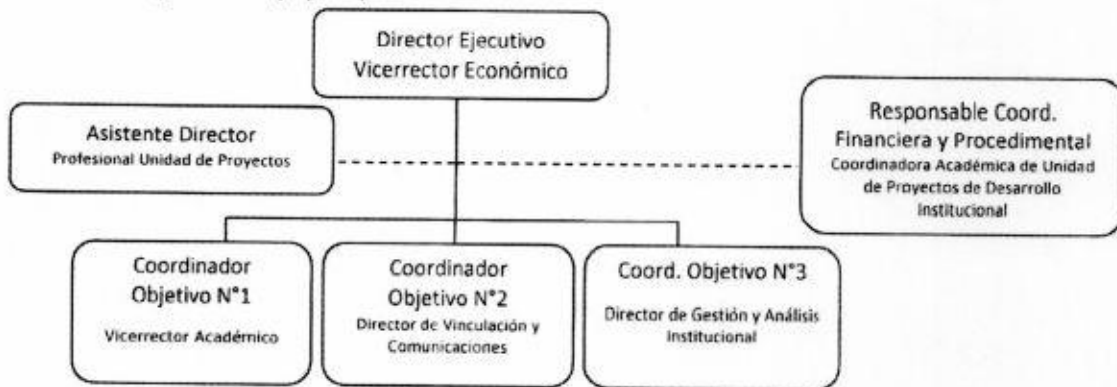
Director Ejecutivo
Vicerrector Económico

Asistente Director
Profesional Unidad de Proyectos

Responsable Coord.
Financiera y Procedimental
Coordinadora Académica de Unidad de Proyectos de Desarrollo Institucional

Coordinador
Objetivo N°1
Vicerrector Académico

Coordinador
Objetivo N°2
Director de Vinculación y Comunicaciones

Coord. Objetivo N°3
Director de Gestión y Análisis Institucional